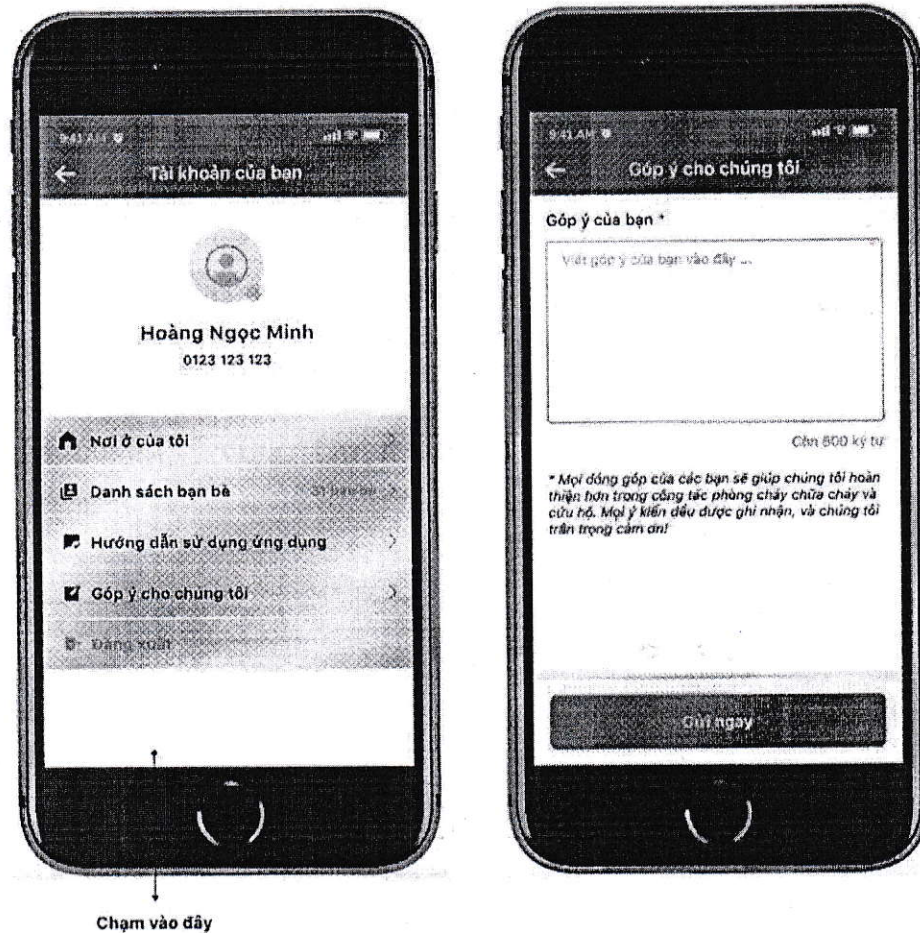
9:41 AM

Tài khoản của bạn

Hoàng Ngọc Minh

0123 123 123

Nơi ở của tôi

Danh sách bạn bè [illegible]

Hướng dẫn sử dụng ứng dụng

Góp ý cho chúng tôi

Đăng xuất

Chạm vào đây

9:41 AM

Góp ý cho chúng tôi

Góp ý của bạn *

Viết góp ý của bạn vào đây ...

Còn 500 ký tự

* Mọi đóng góp của các bạn sẽ giúp chúng tôi hoàn thiện hơn trong công tác phòng cháy chữa cháy và cứu hộ. Mọi ý kiến đều được ghi nhận, và chúng tôi trân trọng cảm ơn!

Gửi ngay